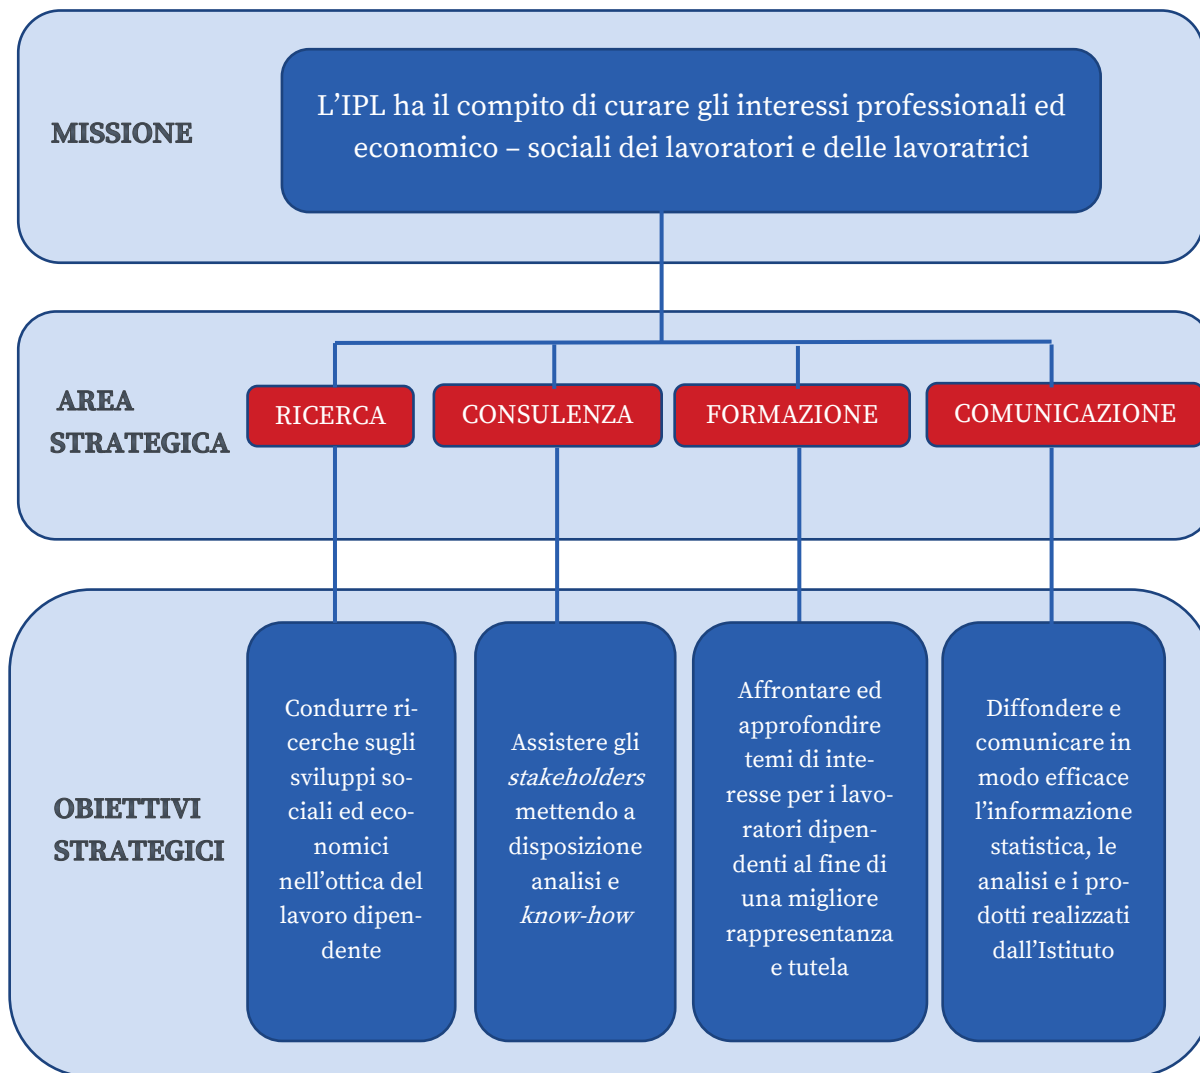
MISSIONE

L’IPL ha il compito di curare gli interessi professionali ed economico – sociali dei lavoratori e delle lavoratrici

AREA STRATEGICA

RICERCA

CONSULENZA

FORMAZIONE

COMUNICAZIONE

OBIETTIVI STRATEGICI

Condurre ricerche sugli sviluppi sociali ed economici nell’ottica del lavoro dipendente

Assistere gli *stakeholders* mettendo a disposizione analisi e *know-how*

Affrontare ed approfondire temi di interesse per i lavoratori dipendenti al fine di una migliore rappresentanza e tutela

Diffondere e comunicare in modo efficace l’informazione statistica, le analisi e i prodotti realizzati dall’Istituto